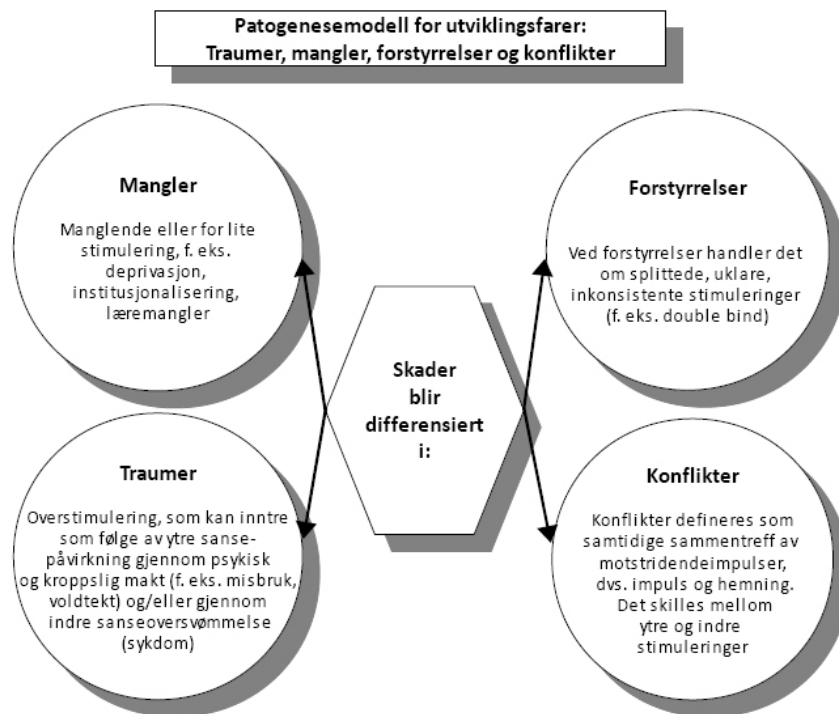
Patogenesemodell for utviklingsfarer:
Traumer, mangler, forstyrrelser og konflikter

Mangler

Manglende eller for lite stimulering, f. eks. deprivasjon, institusjonalisering, læremangler

Forstyrrelser

Ved forstyrrelser handler det om splittede, uklare, inkonsistente stimuleringer (f. eks. double bind)

Skader blir differensiert i:

Traumer

Overstimulering, som kan inntre som følge av ytre sansepåvirkning gjennom psykisk og kroppslig makt (f. eks. misbruk, voldtekt) og/eller gjennom indre sanseoversvømmelse (sykdom)

Konflikter

Konflikter defineres som samtidige sammentreff av motstridendeimpulser, dvs. impuls og hemning. Det skilles mellom ytre og indre stimuleringer